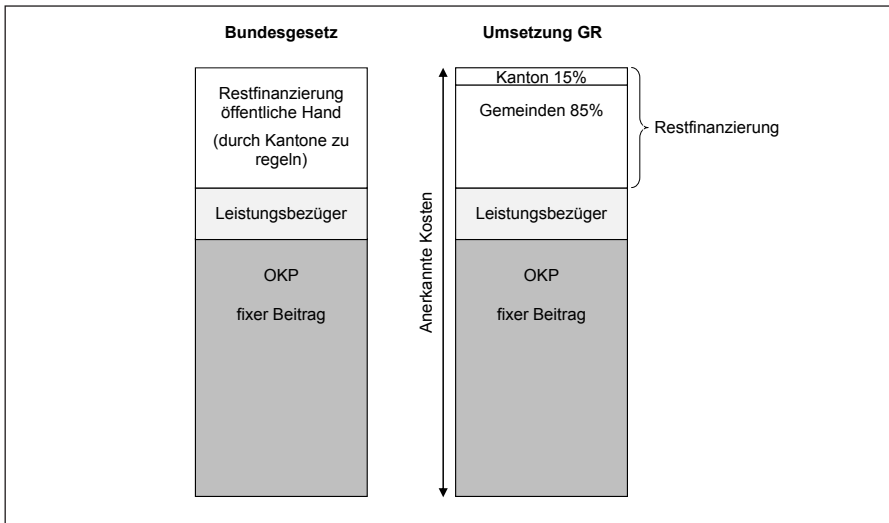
Bundesgesetz

Restfinanzierung öffentliche Hand

(durch Kantone zu regeln)

Leistungsbezüger

OKP

fixer Beitrag

Umsetzung GR

Anerkannte Kosten

Kanton 15%

Gemeinden 85%

Restfinanzierung

Leistungsbezüger

OKP

fixer Beitrag